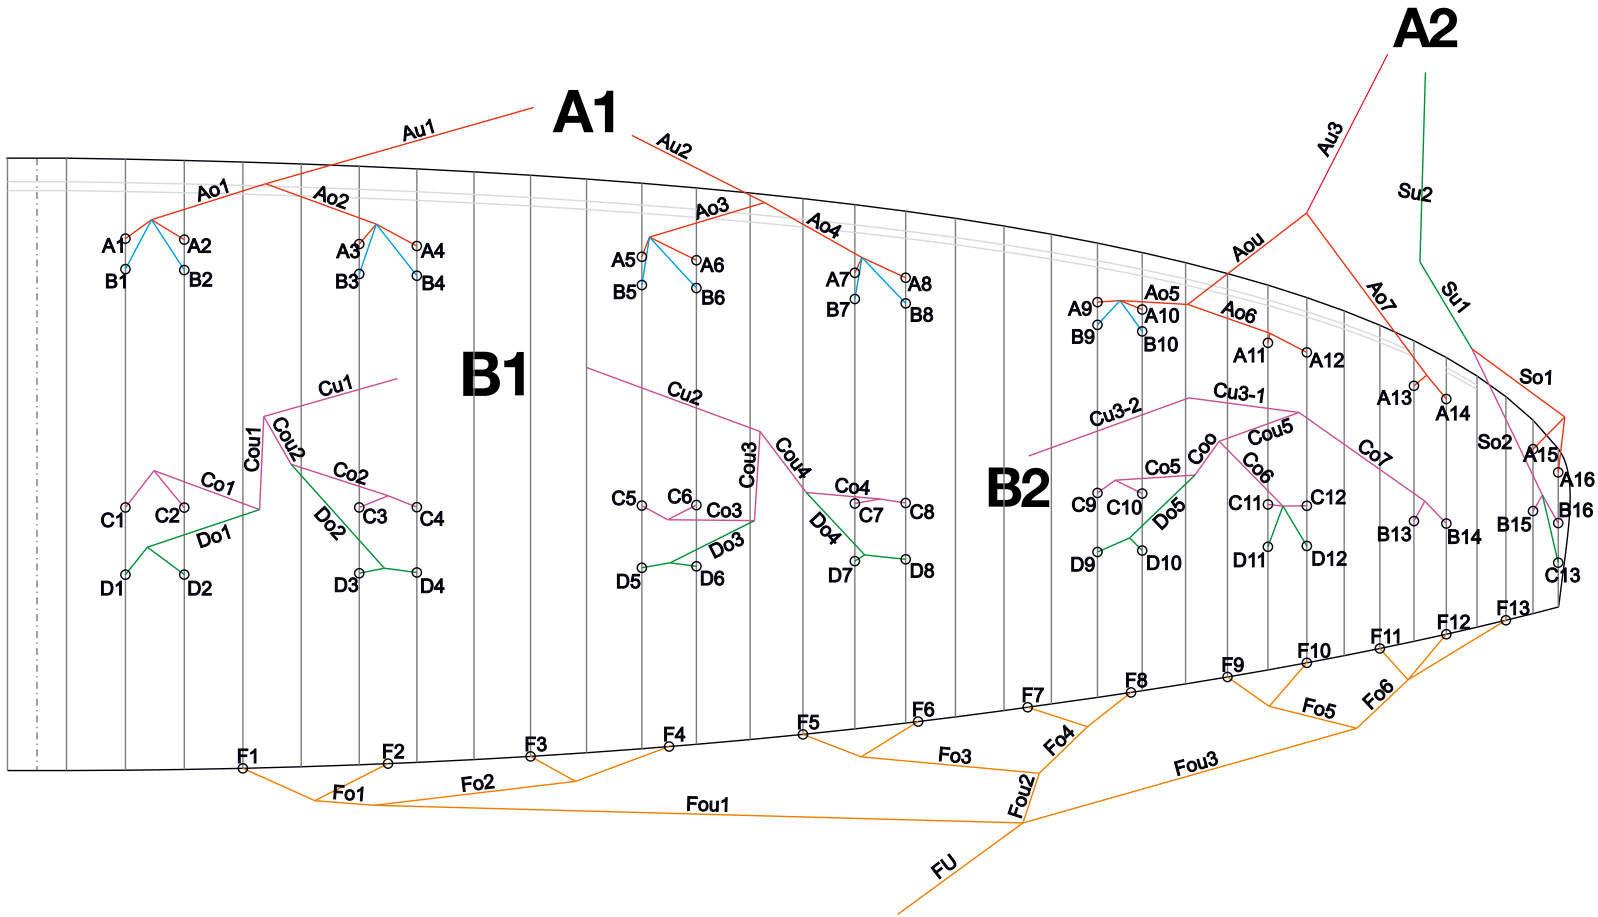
A2
A1
Au1
Au2
Au3
Su2
Ao1
Ao2
Ao3
Ao4
Aou
A1
A2
B1
B2
A3
A4
B3
B4
A5
A6
B5
B6
A7
A8
B7
B8
Su1
Ao5
A9
A10
B9
B10
Ao6
Ao7
A11
A12
So1
A13
A14
B1
Cu1
Cu2
Cu3-1
Cu3-2
Cou1
Cou2
Co2
Co1
C1
C2
C3
C4
Do1
Do2
D1
D2
D3
D4
Cou3
Cou4
C5
C6
Co3
Co4
C7
C8
Do3
Do4
D5
D6
D7
D8
B2
Co5
Coo
Cou5
Co6
Co7
C9
C10
C11
C12
Do5
D9
D10
D11
D12
So2
A15
A16
B13
B14
B15
B16
C13
F1
F2
F3
F4
F5
F6
F7
F8
F9
F10
F11
F12
F13
Fo1
Fo2
Fo3
Fo4
Fo5
Fo6
Fou1
Fou2
Fou3
FU